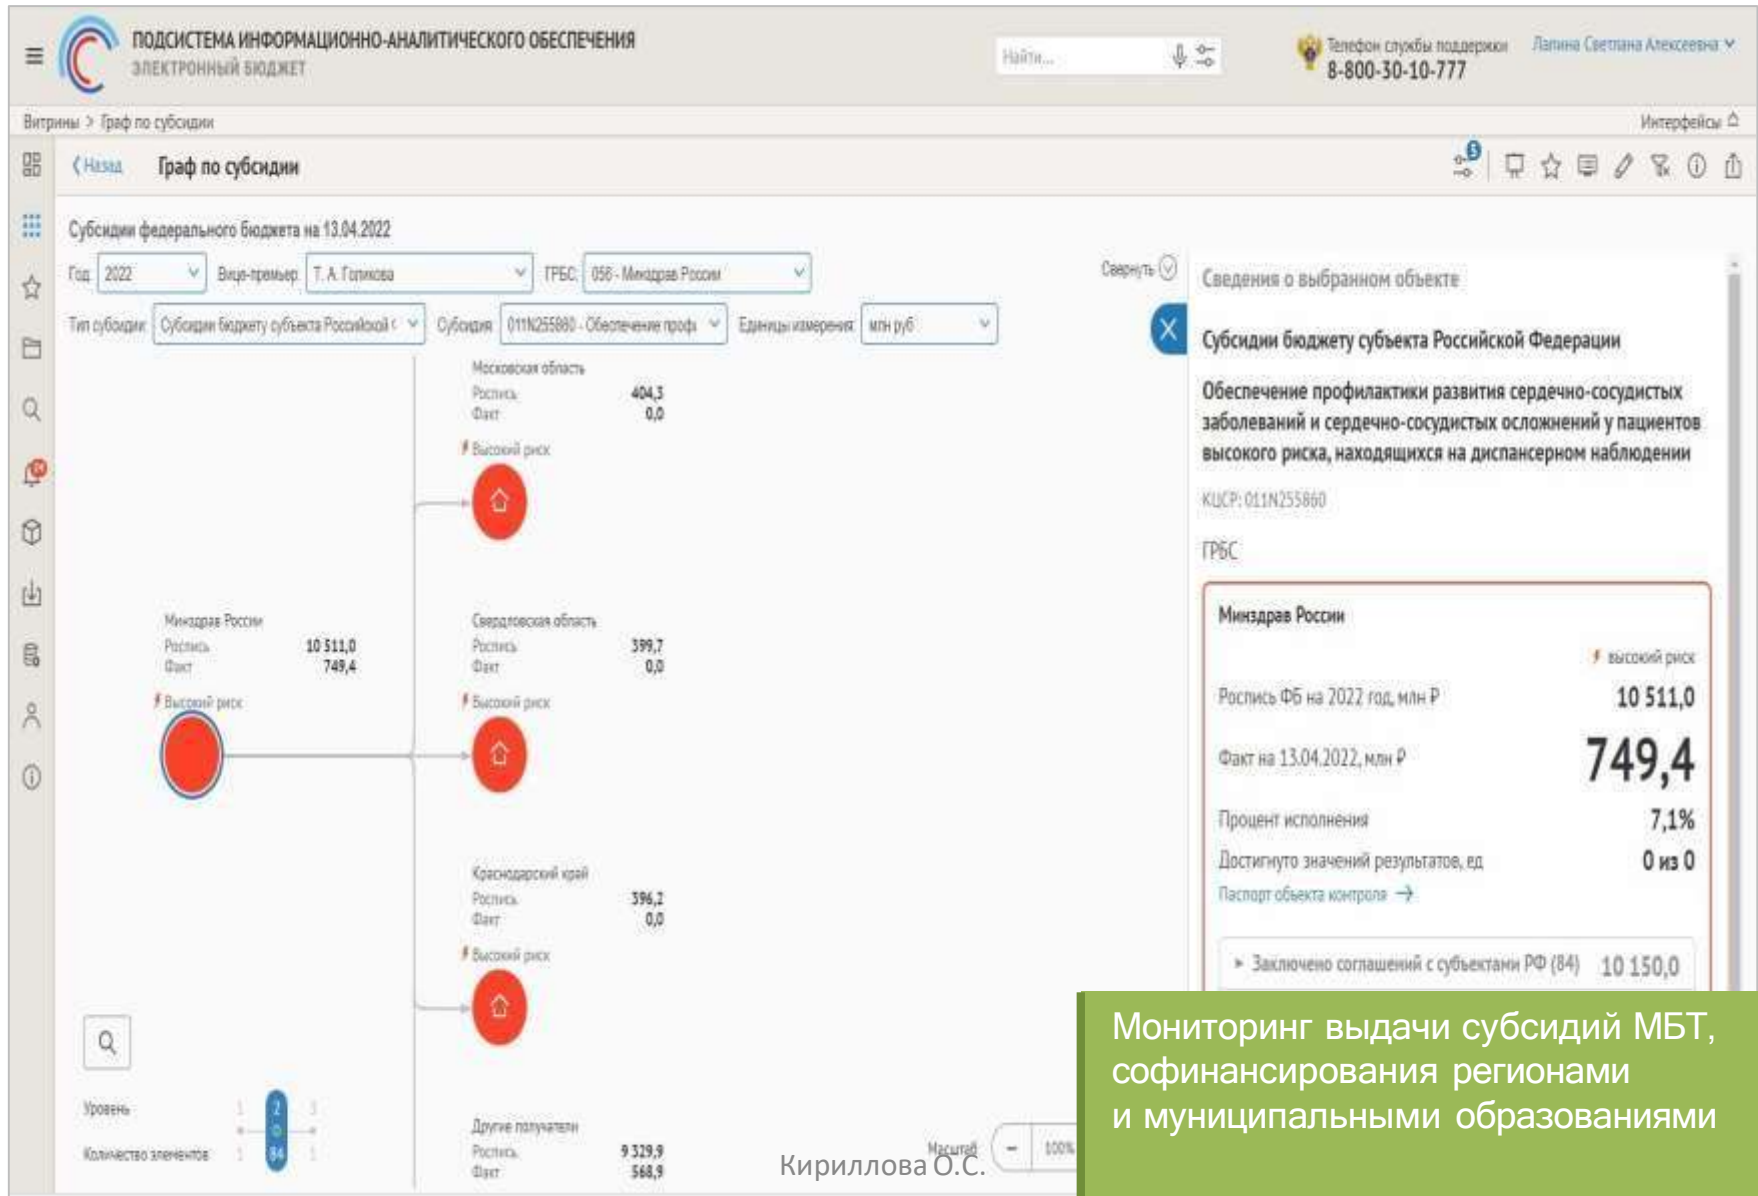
ПОДСИСТЕМА ИНФОРМАЦИОННО-АНАЛИТИЧЕСКОГО ОБЕСПЕЧЕНИЯ
ЭЛЕКТРОННЫЙ БЮДЖЕТ

Найти...

Телефон службы поддержки
8-800-30-10-777

Лапина Светлана Алексеевна

Витрины > Граф по субсидии

Интерфейсы

Назад

Граф по субсидии

Субсидии федерального бюджета на 13.04.2022

Год: 2022 Вице-премьер: Т. А. Голикова ГРБС: 056 - Минздрав России

Тип субсидии: Субсидии бюджету субъекта Российской Субсидия: 011N255860 - Обеспечение проф Единицы измерения: млн руб

Свернуть

Московская область
Роспись 404,3
Факт 0,0
Высокий риск

Минздрав России
Роспись 10 511,0
Факт 749,4
Высокий риск

Свердловская область
Роспись 399,7
Факт 0,0
Высокий риск

Краснодарский край
Роспись 396,2
Факт 0,0
Высокий риск

Другие получатели
Роспись 9 329,9
Факт 568,9

Уровень 1 2 3
Количество элементов 1 84 1

Масштаб 100%

Сведения о выбранном объекте

Субсидии бюджету субъекта Российской Федерации

Обеспечение профилактики развития сердечно-сосудистых заболеваний и сердечно-сосудистых осложнений у пациентов высокого риска, находящихся на диспансерном наблюдении

КЦСР: 011N255860

ГРБС

Минздрав России

высокий риск

Роспись ФБ на 2022 год, млн ₽ 10 511,0

Факт на 13.04.2022, млн ₽ 749,4

Процент исполнения 7,1%

Достигнуто значений результатов, ед 0 из 0

Паспорт объекта контроля

Заключено соглашений с субъектами РФ (84) 10 150,0

Мониторинг выдачи субсидий МБТ, софинансирования регионами и муниципальными образованиями

Кириллова О.С.